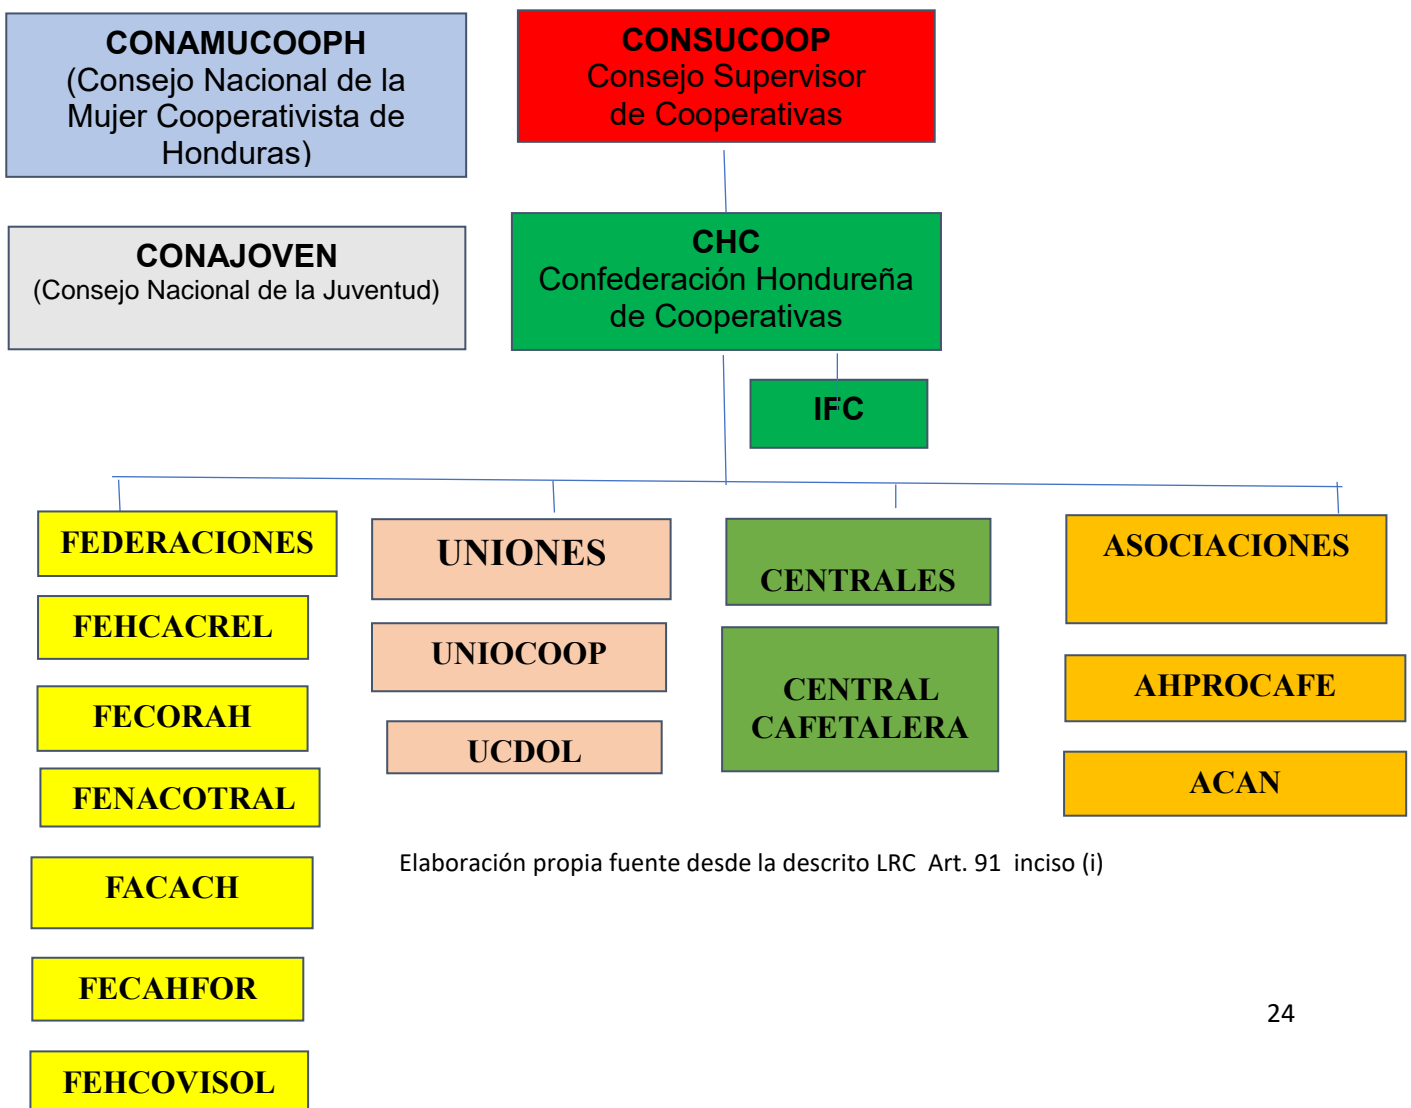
CONAMUCOOPH
(Consejo Nacional de la Mujer Cooperativista de Honduras)

CONSUCOOP
Consejo Supervisor de Cooperativas

CONAJOVEN
(Consejo Nacional de la Juventud)

CHC
Confederación Hondureña de Cooperativas

IFC

FEDERACIONES

FEHCACREL

FECORAH

FENACOTRAL

FACACH

FECAHFOR

FEHCOVISOL

UNIONES

UNIOCOOP

UCDOL

CENTRALES

CENTRAL CAFETALERA

ASOCIACIONES

AHPROCAFE

ACAN

Elaboración propia fuente desde la descrito LRC Art. 91 inciso (i)

24